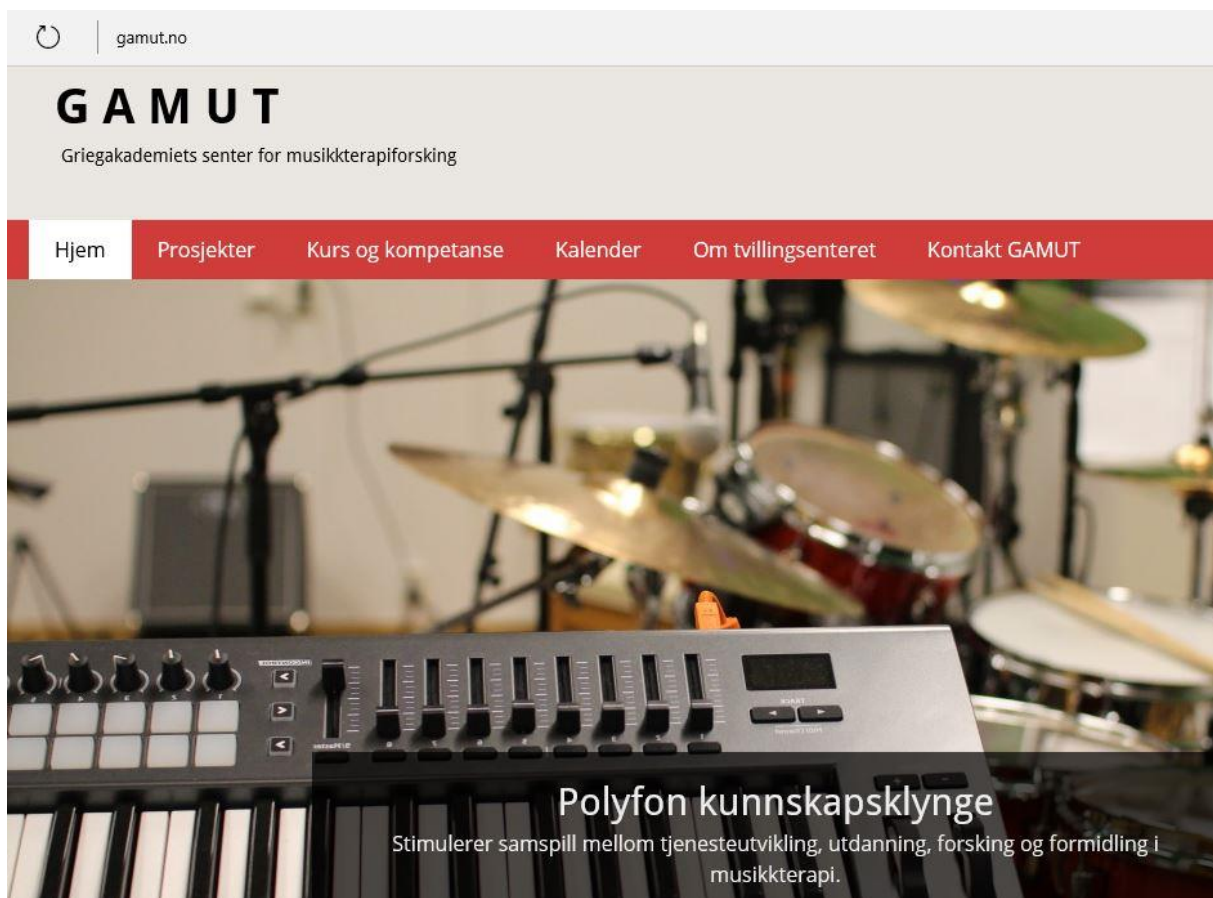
gamut.no

GAMUT

Griegakademiets senter for musikkterapiforsking

Hjem
Prosjekter
Kurs og kompetanse
Kalender
Om tvillingsenteret
Kontakt GAMUT

Polyfon kunnskapsklynge

Stimulerer samspill mellom tjenesteutvikling, utdanning, forsking og formidling i musikkterapi.